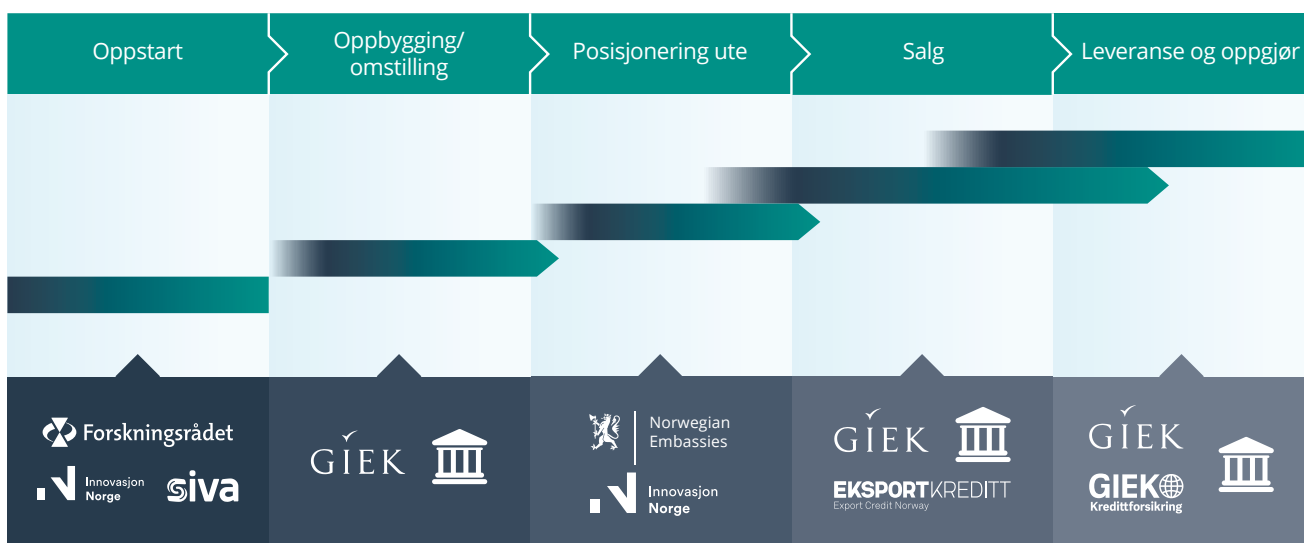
Oppstart | Oppbygging/ omstilling | Posisjonering ute | Salg | Leveranse og oppgjør

Forskningsrådet
Innovasjon Norge
siva

GIEK

Norwegian Embassies
Innovasjon Norge

GIEK
EKSPORTKREDITT
Export Credit Norway

GIEK
GIEK Kredittforsikring